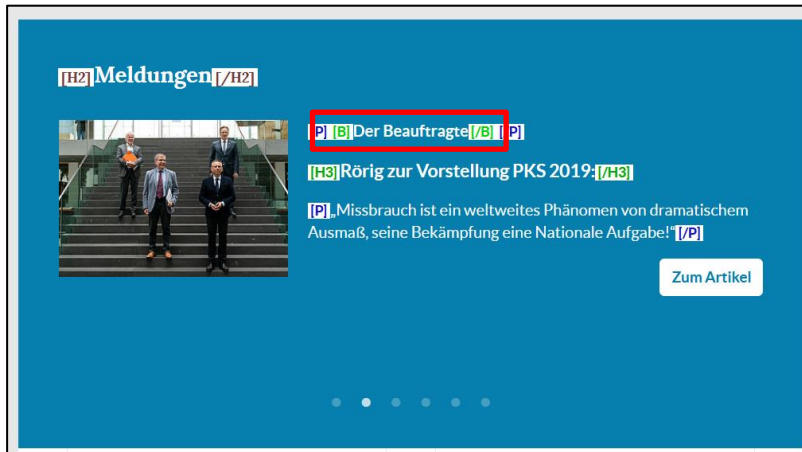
[H2]Meldungen[/H2]

[P] [B]Der Beauftragte[/B] [/P]

[H3]Rörig zur Vorstellung PKS 2019:[/H3]

[P]„Missbrauch ist ein weltweites Phänomen von dramatischem Ausmaß, seine Bekämpfung eine Nationale Aufgabe!“[/P]

Zum Artikel